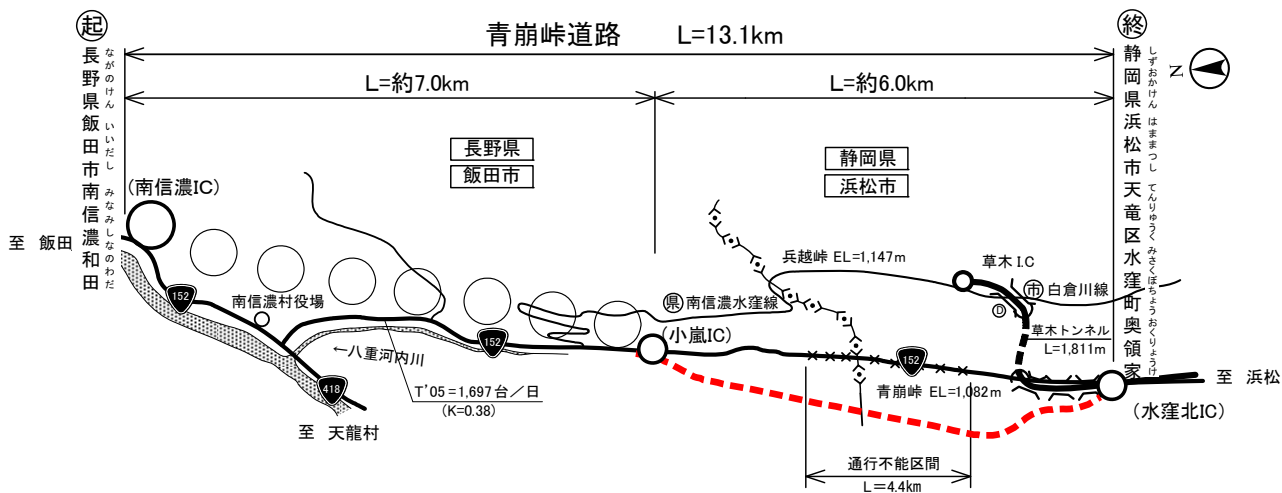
起
長野県飯田市南信濃和田
ながのけん いいだし みなみしなのわだ

青崩峠道路 L=13.1km

終
静岡県浜松市天竜区水窪町奥領家
しずおかけん はままつし てんりゅうく みさくぼちょう おくりょうけ

N

L=約7.0km

L=約6.0km

長野県
飯田市

静岡県
浜松市

(南信濃IC)

至 飯田

152

南信濃村役場

←八重河内川

418

T'05=1,697台/日
(K=0.38)

至 天龍村

152

県 南信濃水窪線

(小嵐IC)

兵越峠 EL=1,147m

草木 I.C

市 白倉川線

D

草木トンネル
L=1,811m

152

青崩峠 EL=1,082m

(水窪北IC)

至 浜松

通行不能区間
L=4.4km